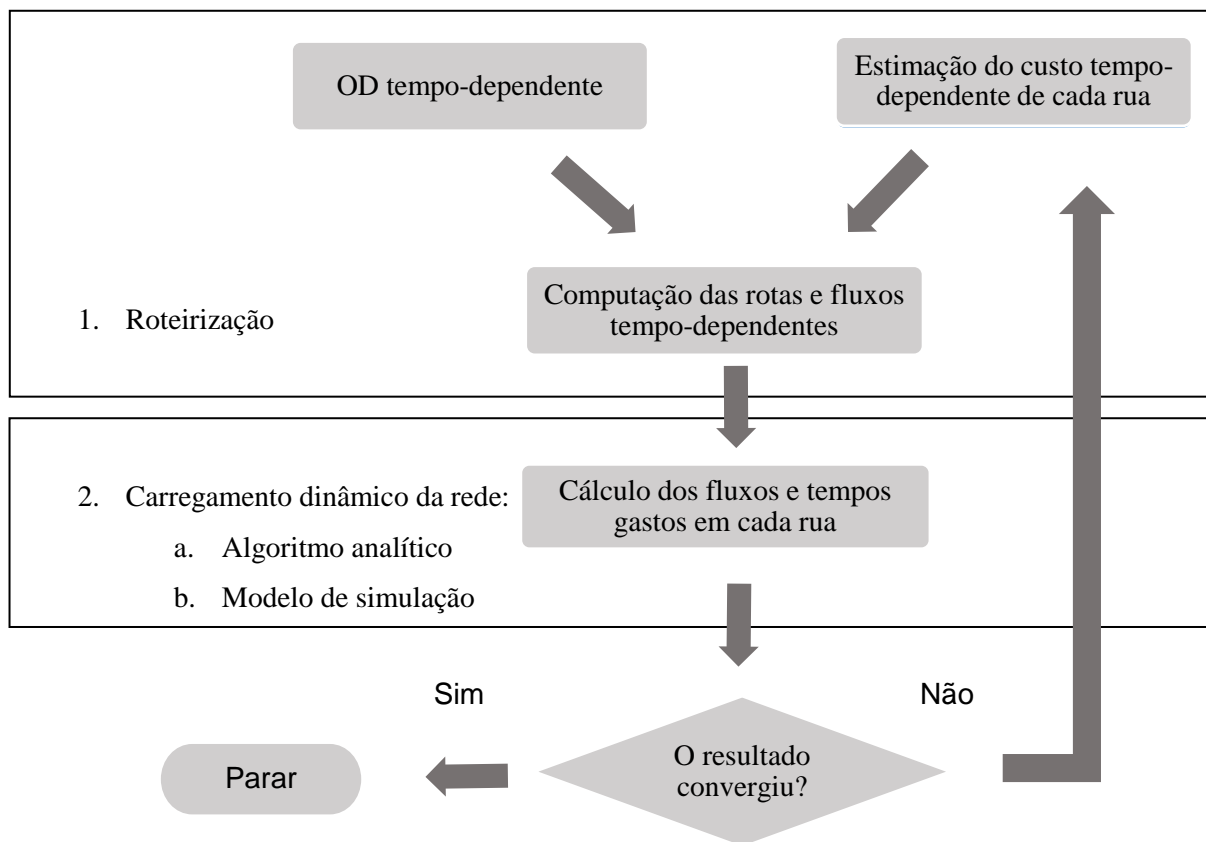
OD tempo-dependente

Estimação do custo tempo-dependente de cada rua

1. Roteirização

Computação das rotas e fluxos tempo-dependentes

2. Carregamento dinâmico da rede:

a. Algoritmo analítico

b. Modelo de simulação

Cálculo dos fluxos e tempos gastos em cada rua

Sim

Não

Parar

O resultado convergiu?